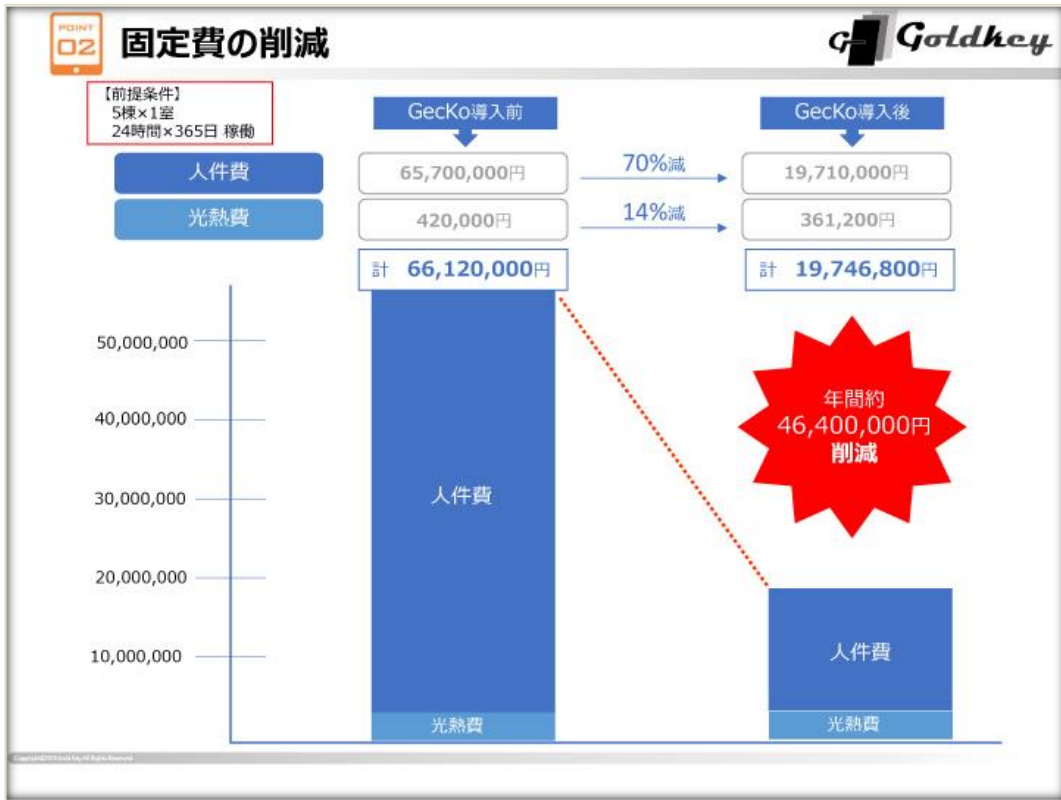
POINT 02 固定費の削減

Goldkey

【前提条件】
5棟×1室
24時間×365日 稼働

GecKo導入前

GecKo導入後

人件費

65,700,000円

70%減

19,710,000円

光熱費

420,000円

14%減

361,200円

計 66,120,000円

計 19,746,800円

50,000,000
40,000,000
30,000,000
20,000,000
10,000,000

人件費

光熱費

年間約
46,400,000円
削減

人件費

光熱費

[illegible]